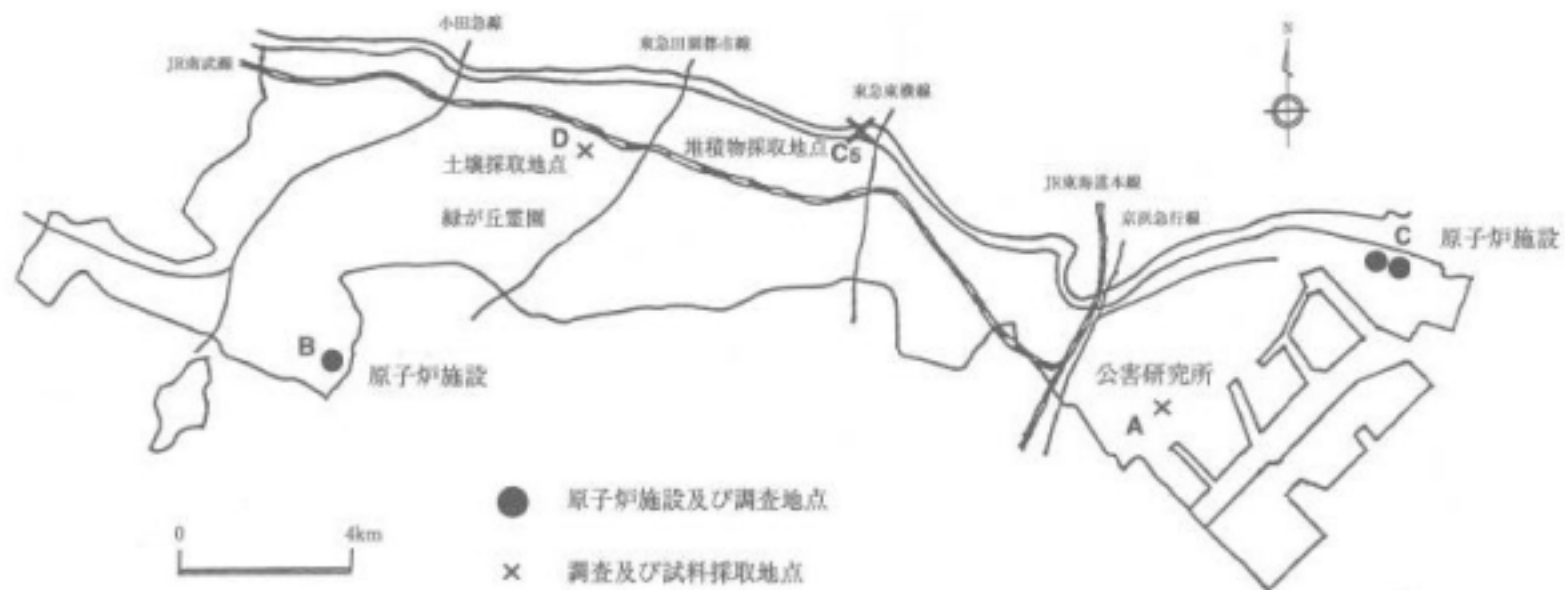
小田急線
JR南武線
東急田園都市線
東急東横線
N
D
土壌採取地点
堆積物採取地点
C5
緑が丘霊園
JR東海道本線
京浜急行線
C
原子炉施設
B
原子炉施設
公害研究所
A
原子炉施設及び調査地点
調査及び試料採取地点
0
4km